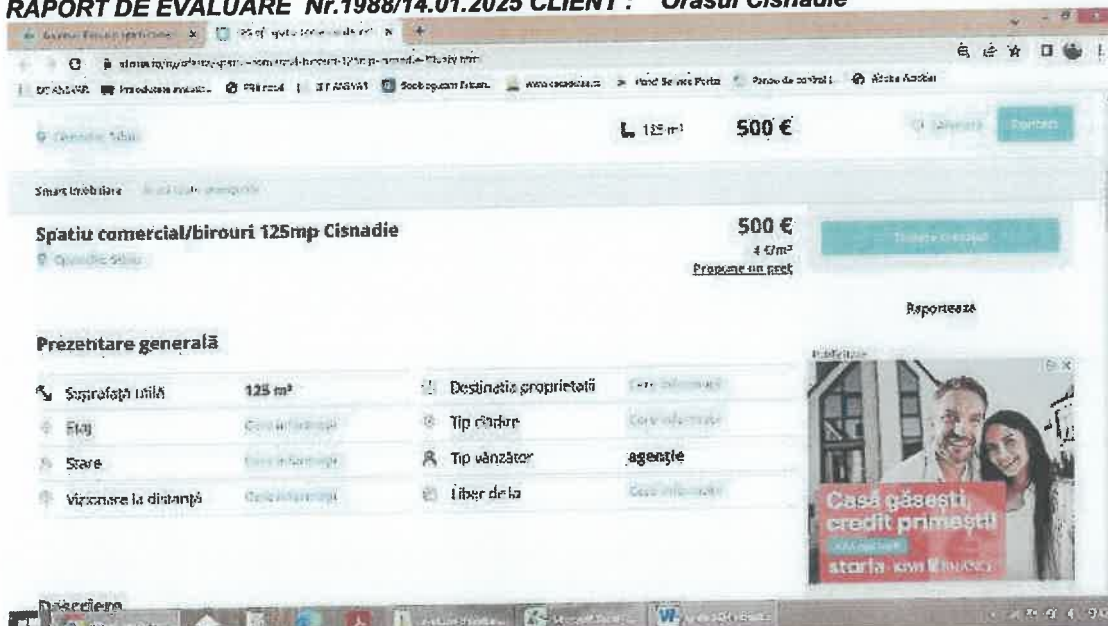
RAPORT DE EVALUARE Nr.1988/14.01.2025 CLIENT : Orasul Cisnadie

125 m²
500 €

Spatiu comercial/birouri 125mp Cisnadie
500 €
4 €/m²
Propune un pret

Raportează

Prezentare generală

Suprafață utilă 125 m²
Etaj
Stare
Vizionare la distanță
Destinația proprietății
Tip clădire
Tip vânzător agenție
Liber de la

Casă găsești, credit primești
storia

Descriere